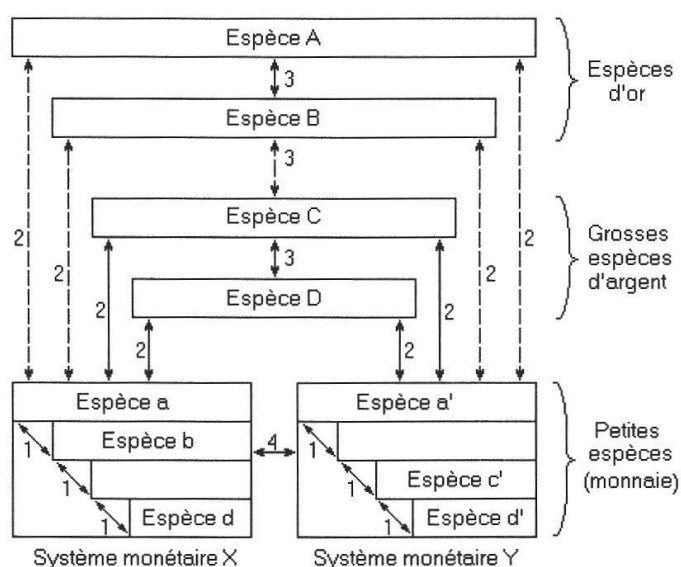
Espèce A

3

Espèces d'or

Espèce B

3

Espèce C

Grosses espèces d'argent

3

2

2

2

2

Espèce D

2

2

2

2

Espèce a

Espèce a'

Petites espèces (monnaie)

1

Espèce b

4

1

1

1

Espèce c'

1

1

Espèce d

Espèce d'

Système monétaire X

Système monétaire Y